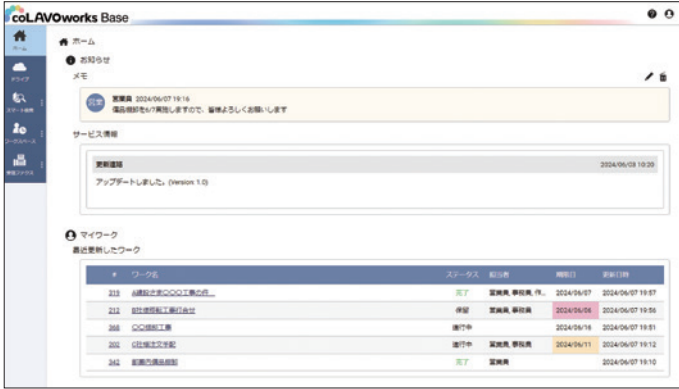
coLAVOworks Base

ホーム
ドライブ
ワークスペース

ホーム
お知らせ
メモ
営業 営業員 2024/06/07 19:16
備品棚卸を6/7実施しますので、皆様よろしくお願いします

サービス情報
更新通知 2024/06/03 10:20
アップデートしました。(Version: 1.0)

マイワーク
最近更新したワーク

| # | ワーク名 | ステータス | 担当者 | 期限日 | 更新日時 |
|---|---|---|---|---|---|
| 319 | A建設さま〇〇〇工事の件 | 完了 | 営業員, 事務員, 作... | 2024/06/07 | 2024/06/07 19:57 |
| 212 | B社使用前工事打合せ | 保留 | 営業員, 事務員 | 2024/06/06 | 2024/06/07 19:56 |
| 366 | 〇〇現場工事 | 進行中 | | 2024/06/16 | 2024/06/07 19:51 |
| 300 | C社様注文手配 | 進行中 | 営業員, 事務員 | 2024/06/11 | 2024/06/07 19:12 |
| 342 | 新規作業相談 | 完了 | 営業員 | | 2024/06/07 19:10 |